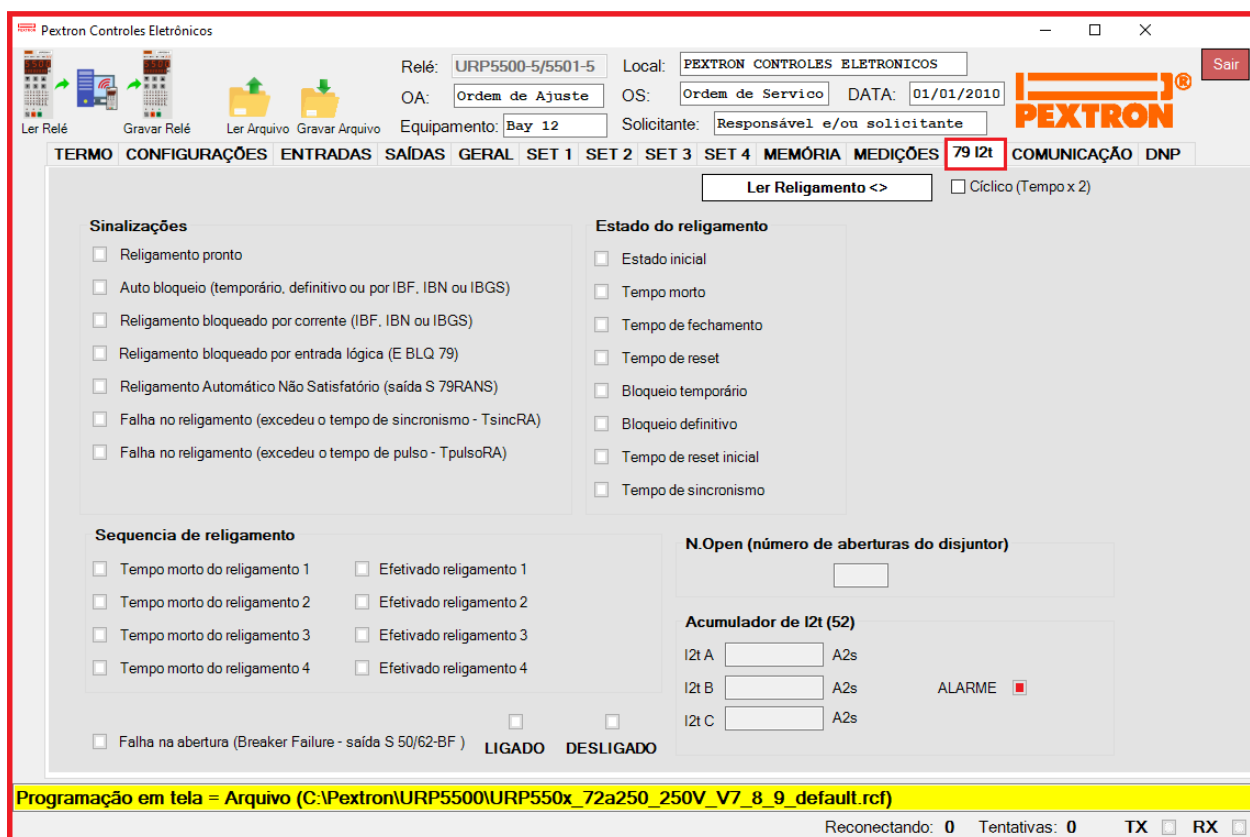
Pextron Controles Eletrônicos

Ler Relé Gravar Relé Ler Arquivo Gravar Arquivo

Relé: URP5500-5/5501-5 Local: PEXTRON CONTROLES ELETRONICOS
OA: Ordem de Ajuste OS: Ordem de Servico DATA: 01/01/2010
Equipamento: Bay 12 Solicitante: Responsável e/ou solicitante

PEXTRON ®

Sair

TERMO CONFIGURAÇÕES ENTRADAS SAÍDAS GERAL SET 1 SET 2 SET 3 SET 4 MEMÓRIA MEDIÇÕES 79 I2t COMUNICAÇÃO DNP

Ler Religamento <>
Cíclico (Tempo x 2)

Sinalizações
Religamento pronto
Auto bloqueio (temporário, definitivo ou por IBF, IBN ou IBGS)
Religamento bloqueado por corrente (IBF, IBN ou IBGS)
Religamento bloqueado por entrada lógica (E BLQ 79)
Religamento Automático Não Satisfatório (saída S 79RANS)
Falha no religamento (excedeu o tempo de sincronismo - TsincRA)
Falha no religamento (excedeu o tempo de pulso - TpulsoRA)

Estado do religamento
Estado inicial
Tempo morto
Tempo de fechamento
Tempo de reset
Bloqueio temporário
Bloqueio definitivo
Tempo de reset inicial
Tempo de sincronismo

Sequencia de religamento
Tempo morto do religamento 1
Efetivado religamento 1
Tempo morto do religamento 2
Efetivado religamento 2
Tempo morto do religamento 3
Efetivado religamento 3
Tempo morto do religamento 4
Efetivado religamento 4

N.Open (número de aberturas do disjuntor)

Acumulador de I2t (52)
I2t A A2s
I2t B A2s ALARME
I2t C A2s

Falha na abertura (Breaker Failure - saída S 50/62-BF ) LIGADO DESLIGADO

Programação em tela = Arquivo (C:\Pextron\URP5500\URP550x_72a250_250V_V7_8_9_default.rcf)

Reconectando: 0 Tentativas: 0 TX RX